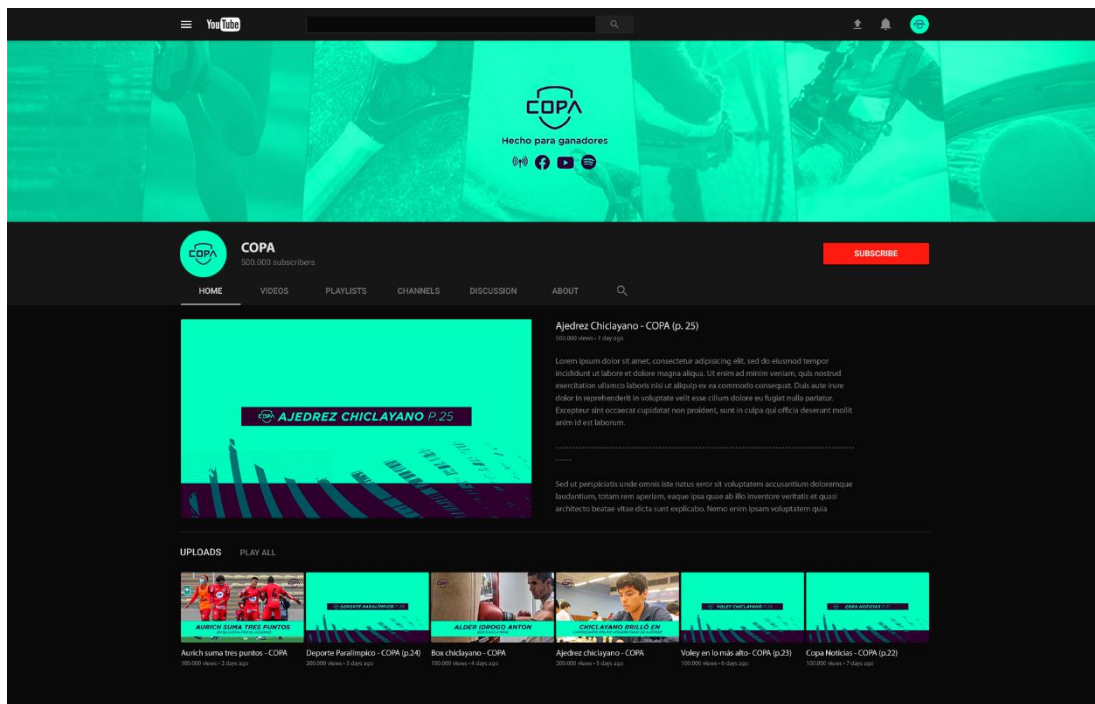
YouTube

COPA

Hecho para ganadores

COPA
500.000 subscribers

SUBSCRIBE

HOME VIDEOS PLAYLISTS CHANNELS DISCUSSION ABOUT

COPA AJEDREZ CHICLAYANO P.25

Ajedrez Chiclayano - COPA (p. 25)
100.000 views • 1 day ago

Lorem ipsum dolor sit amet, consectetur adipisicing elit, sed do eiusmod tempor incididunt ut labore et dolore magna aliqua. Ut enim ad minim veniam, quis nostrud exercitation ullamco laboris nisi ut aliquip ex ea commodo consequat. Duis aute irure dolor in reprehenderit in voluptate velit esse cillum dolore eu fugiat nulla pariatur. Excepteur sint occaecat cupidatat non proident, sunt in culpa qui officia deserunt mollit anim id est laborum.

-----

Sed ut perspiciatis unde omnis iste natus error sit voluptatem accusantium doloremque laudantium, totam rem aperiam, eaque ipsa quae ab illo inventore veritatis et quasi architecto beatae vitae dicta sunt explicabo. Nemo enim ipsam voluptatem quia

UPLOADS PLAY ALL

AURICH SUMA TRES PUNTOS
Aurich suma tres puntos - COPA
100.000 views • 2 days ago

DEPORTE PARALIMPICO P.24
Deporte Paralimpico - COPA (p.24)
200.000 views • 3 days ago

ALDER IDROGO ANTON
Box chiclayano - COPA
100.000 views • 4 days ago

CHICLAYANO BRILLÓ EN
Ajedrez chiclayano - COPA
200.000 views • 5 days ago

VOLEY CHICLAYANO P.23
Voley en lo más alto - COPA (p.23)
100.000 views • 6 days ago

COPA NOTICIAS P.22
Copa Noticias - COPA (p.22)
100.000 views • 7 days ago